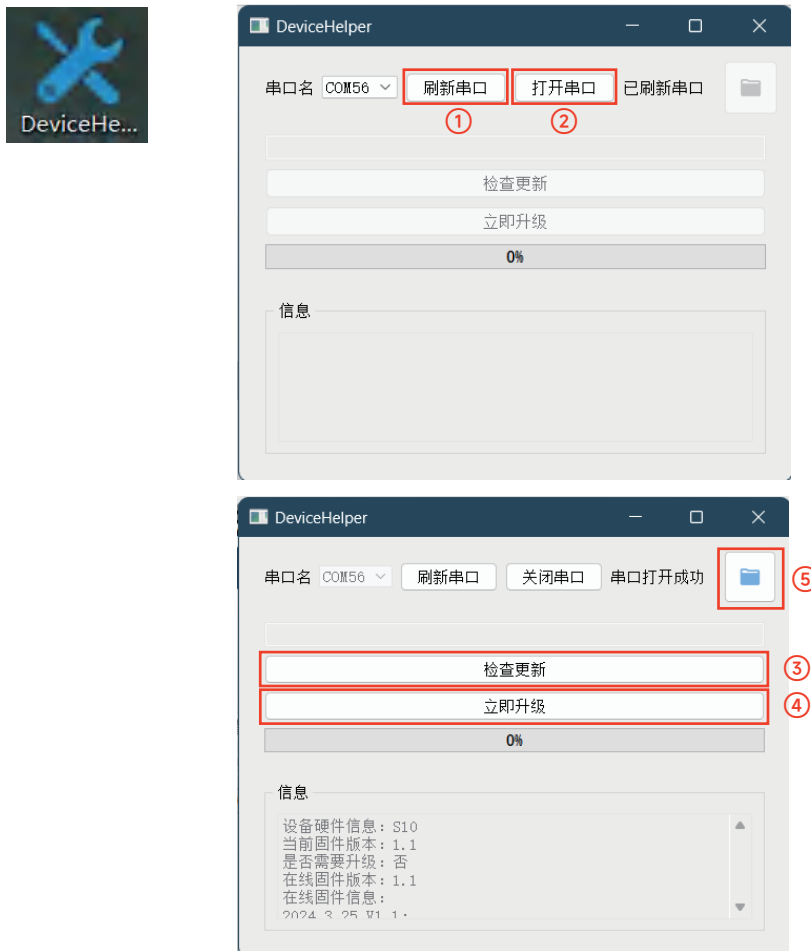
DeviceHe...

DeviceHelper

串口名 COM56 刷新串口 打开串口 已刷新串口

①

②

检查更新

立即升级

0%

信息

DeviceHelper

串口名 COM56 刷新串口 关闭串口 串口打开成功

⑤

检查更新

③

立即升级

④

0%

信息

设备硬件信息：S10
当前固件版本：1.1
是否需要升级：否
在线固件版本：1.1
在线固件信息：
2024.3.25 V1.1：